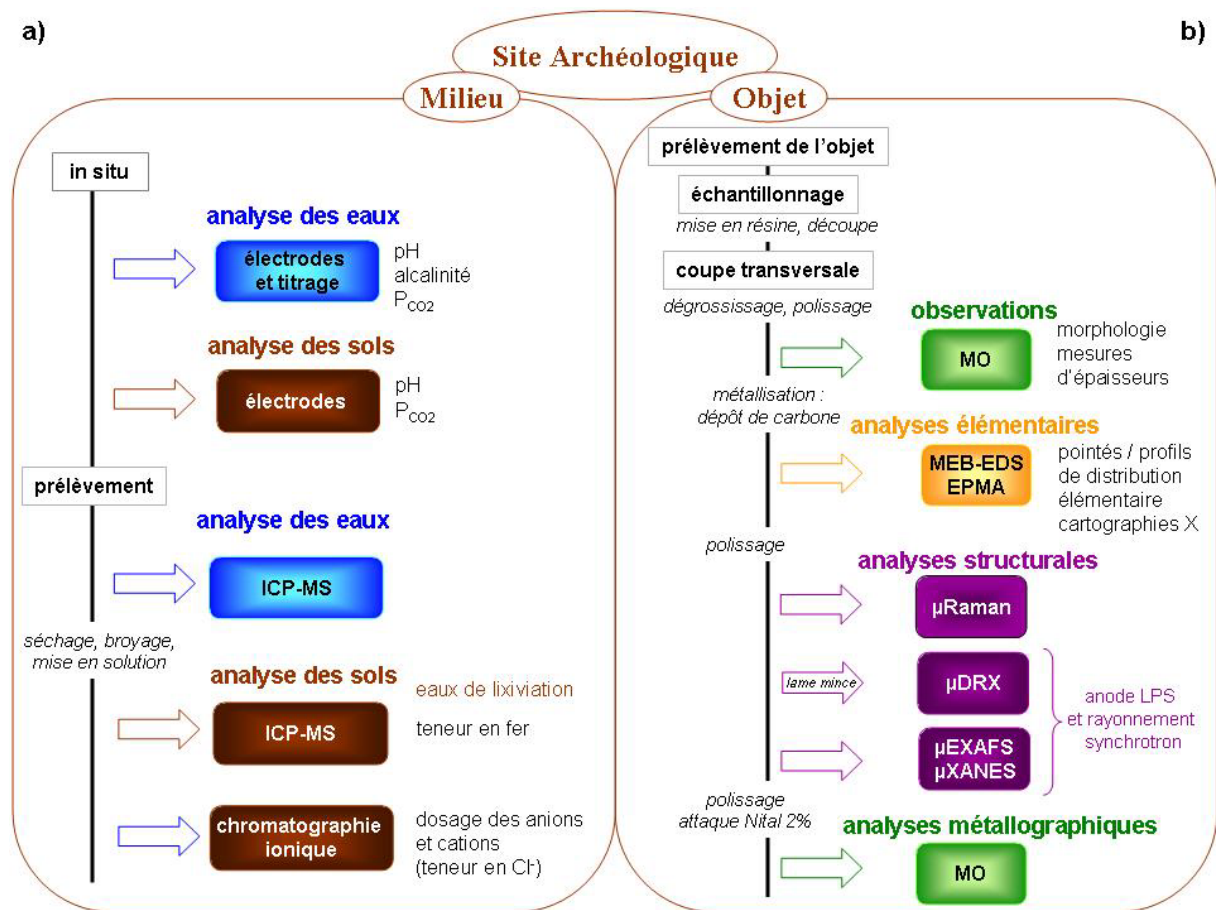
a)

b)

Site Archéologique

Milieu

Objet

in situ

analyse des eaux

électrodes et titrage

pH
alcalinité
$P_{CO2}$

analyse des sols

électrodes

pH
$P_{CO2}$

prélèvement

analyse des eaux

ICP-MS

séchage, broyage, mise en solution

analyse des sols

eaux de lixiviation

ICP-MS

teneur en fer

chromatographie ionique

dosage des anions et cations (teneur en $Cl^-$)

prélèvement de l'objet

échantillonnage

mise en résine, découpe

coupe transversale

dégrossissage, polissage

observations

MO

morphologie
mesures d'épaisseurs

métallisation : dépôt de carbone

analyses élémentaires

MEB-EDS
EPMA

pointés / profils de distribution élémentaire
cartographies X

polissage

analyses structurales

µRaman

lame mince

µDRX

µEXAFS
µXANES

anode LPS et rayonnement synchrotron

polissage
attaque Nital 2%

analyses métallographiques

MO